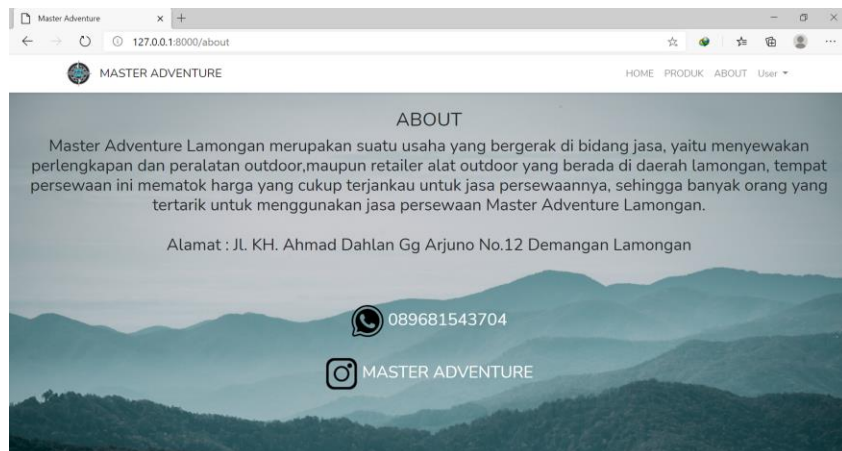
Master Adventure × +

127.0.0.1:8000/about

MASTER ADVENTURE

HOME PRODUK ABOUT User ▾

ABOUT

Master Adventure Lamongan merupakan suatu usaha yang bergerak di bidang jasa, yaitu menyewakan perlengkapan dan peralatan outdoor,maupun retailer alat outdoor yang berada di daerah lamongan, tempat persewaan ini mematok harga yang cukup terjankau untuk jasa persewaannya, sehingga banyak orang yang tertarik untuk menggunakan jasa persewaan Master Adventure Lamongan.

Alamat : Jl. KH. Ahmad Dahlan Gg Arjuno No.12 Demangan Lamongan

089681543704

MASTER ADVENTURE